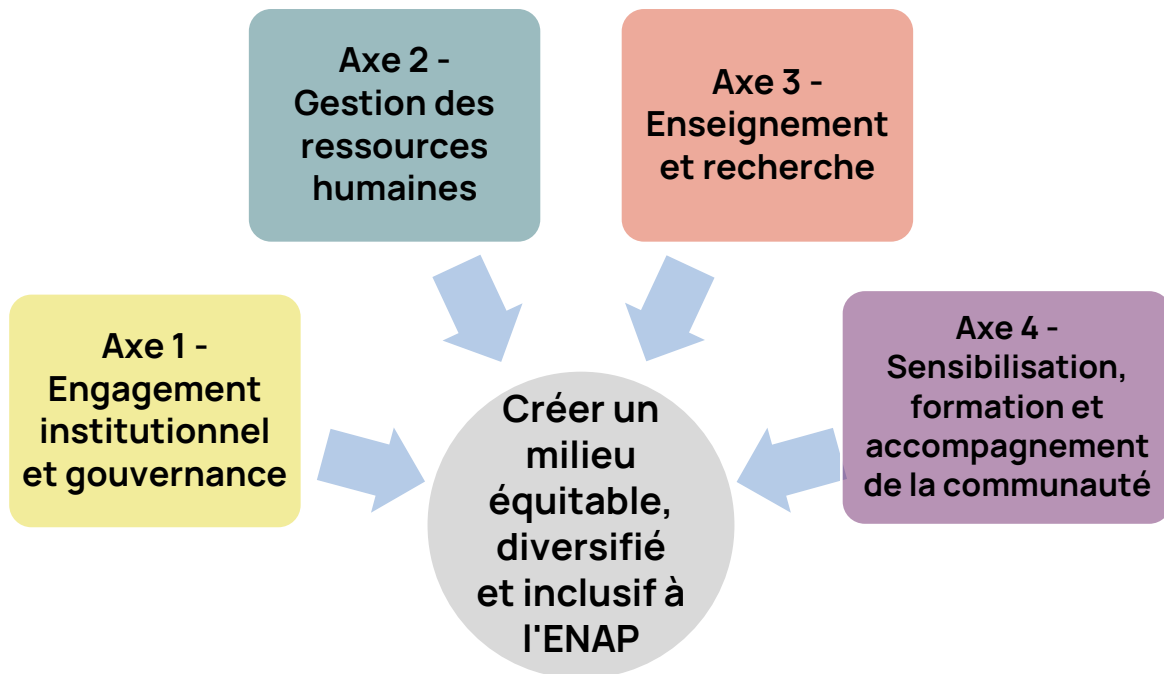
Axe 2 - Gestion des ressources humaines

Axe 3 - Enseignement et recherche

Axe 1 - Engagement institutionnel et gouvernance

Axe 4 - Sensibilisation, formation et accompagnement de la communauté

Créer un milieu équitable, diversifié et inclusif à l'ENAP